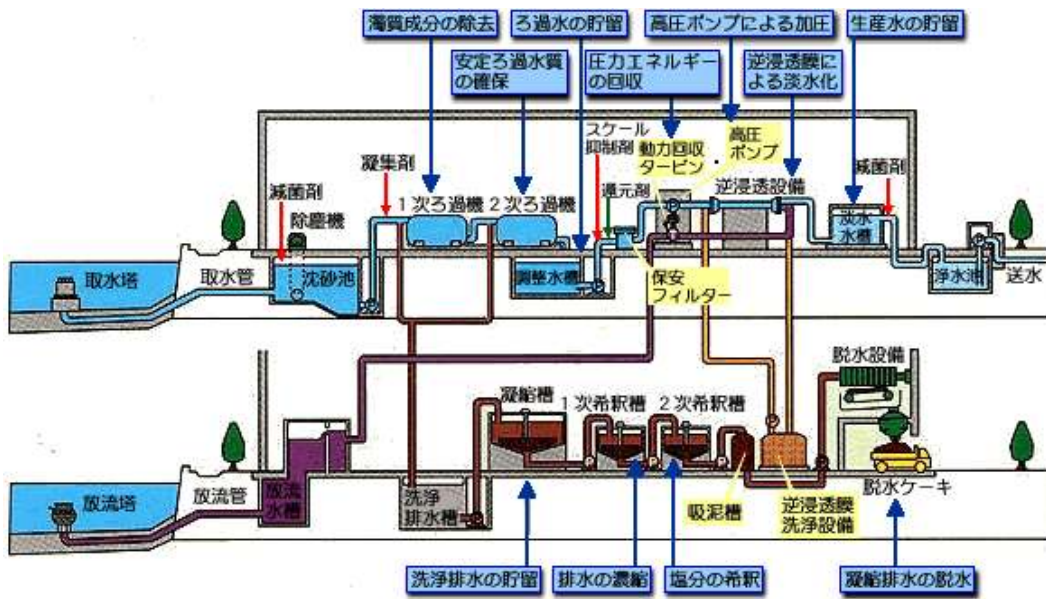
濁質成分の除去
ろ過水の貯留
高圧ポンプによる加圧
生産水の貯留
安定ろ過水質の確保
圧力エネルギーの回収
逆浸透膜による淡水化
スケール抑制剤
動力回収タービン
高圧ポンプ
凝集剤
滅菌剤
1次ろ過機
2次ろ過機
還元剤
逆浸透設備
滅菌剤
除塵機
淡水水槽
取水塔
取水管
沈砂池
調整水槽
保安フィルター
浄水池
送水
脱水設備
凝縮槽
1次希釈槽
2次希釈槽
放流塔
放流管
放流水槽
洗浄排水槽
吸泥槽
逆浸透膜洗浄設備
脱水ケーキ
洗浄排水の貯留
排水の濃縮
塩分の希釈
凝縮排水の脱水